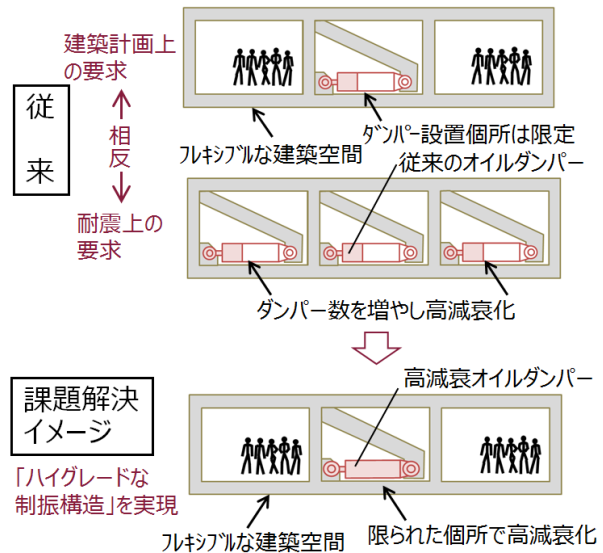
従来

建築計画上の要求

相反

耐震上の要求

フレキシブルな建築空間

ダンパー設置個所は限定

従来のオイルダンパー

ダンパー数を増やし高減衰化

課題解決イメージ

「ハイグレードな制振構造」を実現

高減衰オイルダンパー

フレキシブルな建築空間

限られた個所で高減衰化